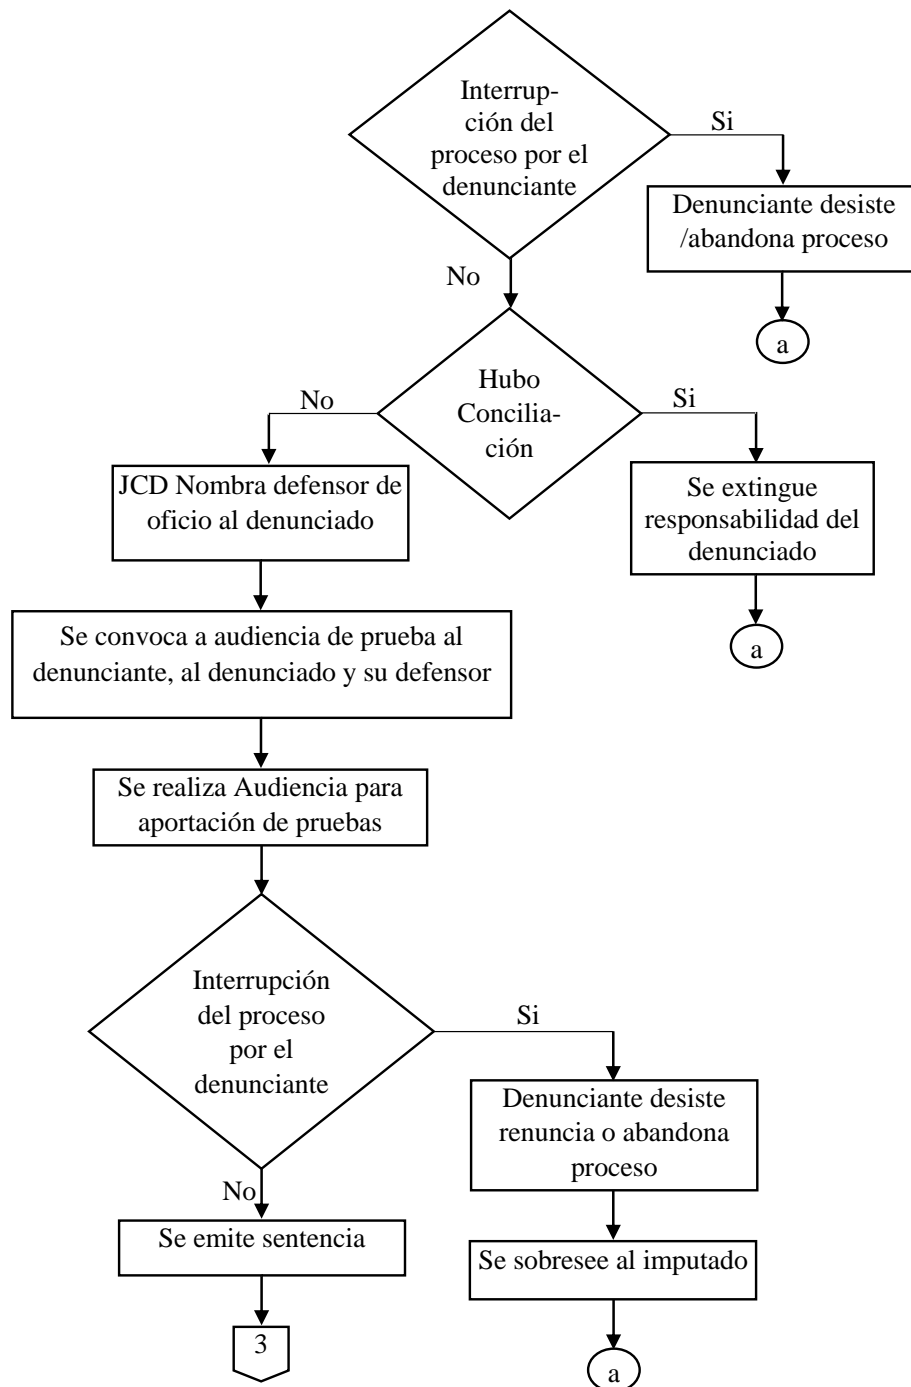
Interrupción del proceso por el denunciante

Si

Denunciante desiste /abandona proceso

a

No

Hubo Conciliación

No

Si

JCD Nombra defensor de oficio al denunciado

Se extingue responsabilidad del denunciado

a

Se convoca a audiencia de prueba al denunciante, al denunciado y su defensor

Se realiza Audiencia para aportación de pruebas

Interrupción del proceso por el denunciante

Si

Denunciante desiste renuncia o abandona proceso

No

Se emite sentencia

Se sobresee al imputado

3

a